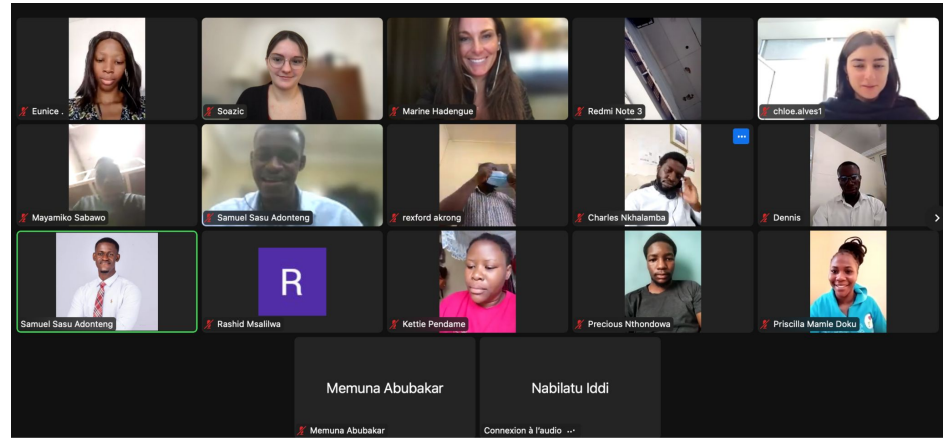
Eunice .
Soazic
Marine Hadengue
Redmi Note 3
chloe.alves1
Mayamiko Sabawo
Samuel Sasu Adonteng
rexford akrong
Charles Nkhalamba
Dennis
Samuel Sasu Adonteng
R
Rashid Msalilwa
Kettie Pendame
Precious Nthondowa
Priscilla Mamle Doku
Memuna Abubakar
Memuna Abubakar
Nabilatu Iddi
Connexion à l'audio